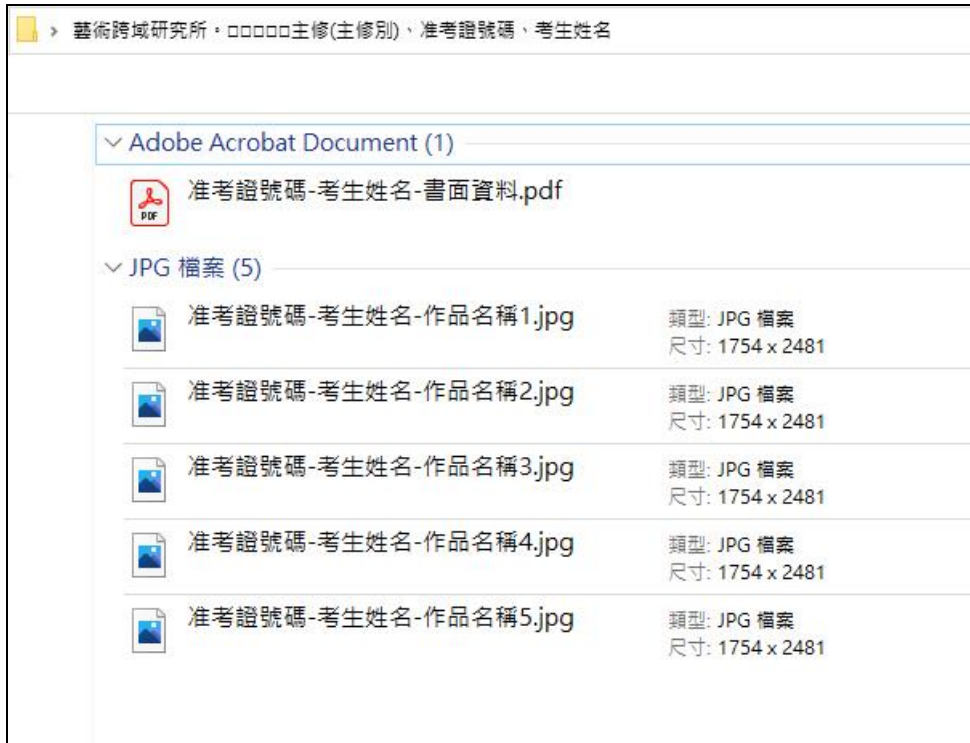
› 藝術跨域研究所。□□□□□主修(主修別)、准考證號碼、考生姓名

Adobe Acrobat Document (1)

PDF
准考證號碼-考生姓名-書面資料.pdf

JPG 檔案 (5)

准考證號碼-考生姓名-作品名稱1.jpg
類型: JPG 檔案
尺寸: 1754 x 2481

准考證號碼-考生姓名-作品名稱2.jpg
類型: JPG 檔案
尺寸: 1754 x 2481

准考證號碼-考生姓名-作品名稱3.jpg
類型: JPG 檔案
尺寸: 1754 x 2481

准考證號碼-考生姓名-作品名稱4.jpg
類型: JPG 檔案
尺寸: 1754 x 2481

准考證號碼-考生姓名-作品名稱5.jpg
類型: JPG 檔案
尺寸: 1754 x 2481